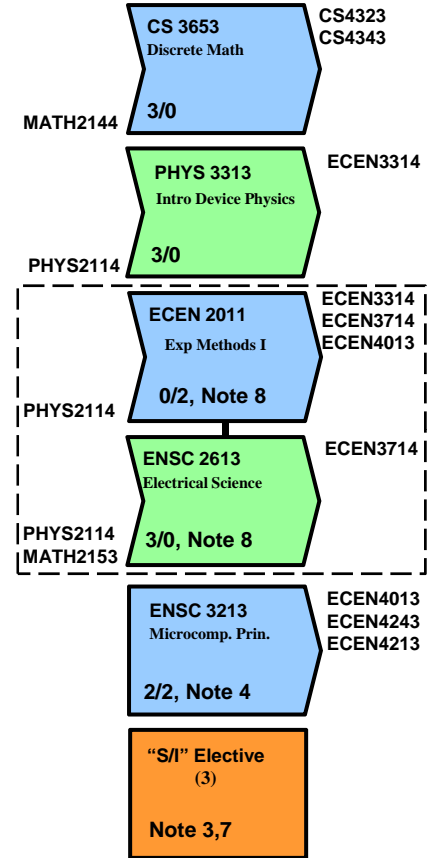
CS 3653
Discrete Math
3/0
MATH2144
CS4323
CS4343

PHYS 3313
Intro Device Physics
3/0
PHYS2114
ECEN3314

ECEN 2011
Exp Methods I
0/2, Note 8
PHYS2114
ECEN3314
ECEN3714
ECEN4013

ENSC 2613
Electrical Science
3/0, Note 8
PHYS2114
MATH2153
ECEN3714

ENSC 3213
Microcomp. Prin.
2/2, Note 4
ECEN4013
ECEN4243
ECEN4213

"S/I" Elective
(3)
Note 3,7